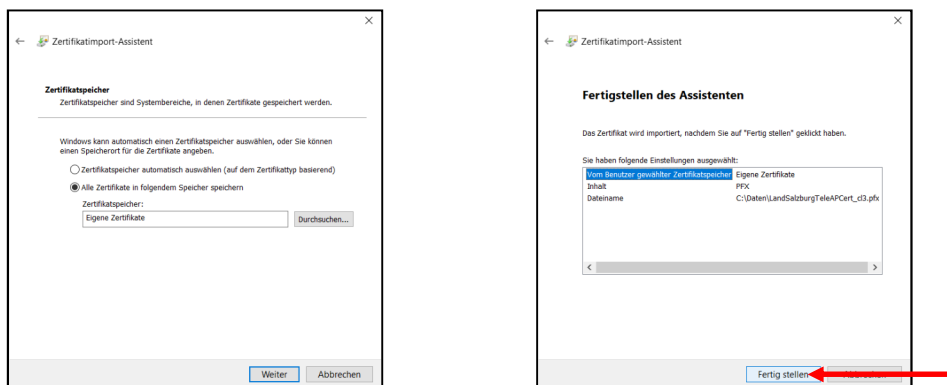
Zertifikatimport-Assistent

Zertifikatspeicher

Zertifikatspeicher sind Systembereiche, in denen Zertifikate gespeichert werden.

Windows kann automatisch einen Zertifikatspeicher auswählen, oder Sie können einen Speicherort für die Zertifikate angeben.

Zertifikatspeicher automatisch auswählen (auf dem Zertifikattyp basierend)

Alle Zertifikate in folgendem Speicher speichern

Zertifikatspeicher:

Eigene Zertifikate

Durchsuchen...

Weiter

Abbrechen

Zertifikatimport-Assistent

Fertigstellen des Assistenten

Das Zertifikat wird importiert, nachdem Sie auf "Fertig stellen" geklickt haben.

Sie haben folgende Einstellungen ausgewählt:

| | |
|---|---|
| Vom Benutzer gewählter Zertifikatspeicher | Eigene Zertifikate |
| Inhalt | PFX |
| Dateiname | C:\Daten\LandSalzburgTeleAPCert_cl3.pfx |

Fertig stellen

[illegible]